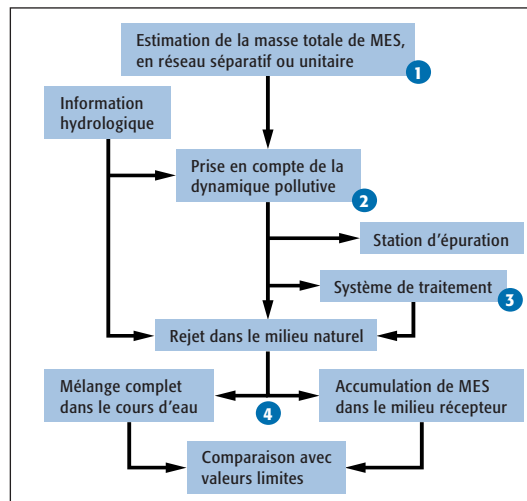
Estimation de la masse totale de MES, en réseau séparatif ou unitaire
1

Information hydrologique

Prise en compte de la dynamique pollutive
2

Station d'épuration

Système de traitement
3

Rejet dans le milieu naturel

Mélange complet dans le cours d'eau

4

Accumulation de MES dans le milieu récepteur

Comparaison avec valeurs limites